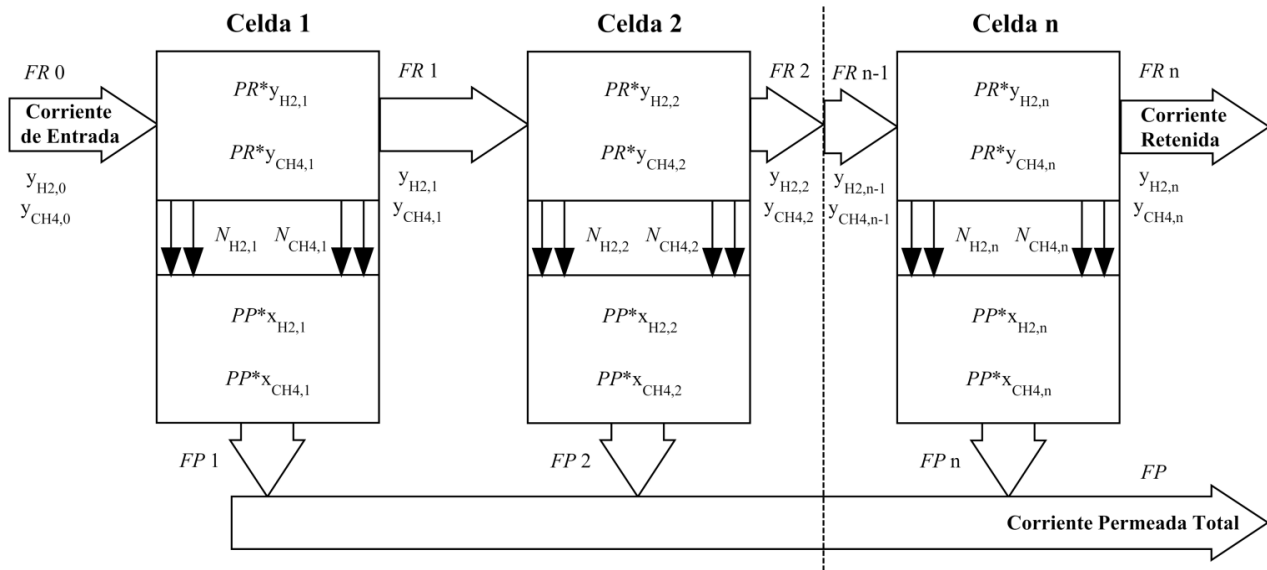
Celda 1

Celda 2

Celda n

$FR$ 0

Corriente de Entrada

$y_{H2,0}$
$y_{CH4,0}$

$PR^*y_{H2,1}$

$PR^*y_{CH4,1}$

$N_{H2,1}$ $N_{CH4,1}$

$PP^*x_{H2,1}$

$PP^*x_{CH4,1}$

$FP$ 1

$FR$ 1

$y_{H2,1}$
$y_{CH4,1}$

$PR^*y_{H2,2}$

$PR^*y_{CH4,2}$

$N_{H2,2}$ $N_{CH4,2}$

$PP^*x_{H2,2}$

$PP^*x_{CH4,2}$

$FP$ 2

$FR$ 2

$y_{H2,2}$
$y_{CH4,2}$

$FR$ n-1

$y_{H2,n-1}$
$y_{CH4,n-1}$

$PR^*y_{H2,n}$

$PR^*y_{CH4,n}$

$N_{H2,n}$ $N_{CH4,n}$

$PP^*x_{H2,n}$

$PP^*x_{CH4,n}$

$FP$ n

$FR$ n

Corriente Retenida

$y_{H2,n}$
$y_{CH4,n}$

$FP$

Corriente Permeada Total